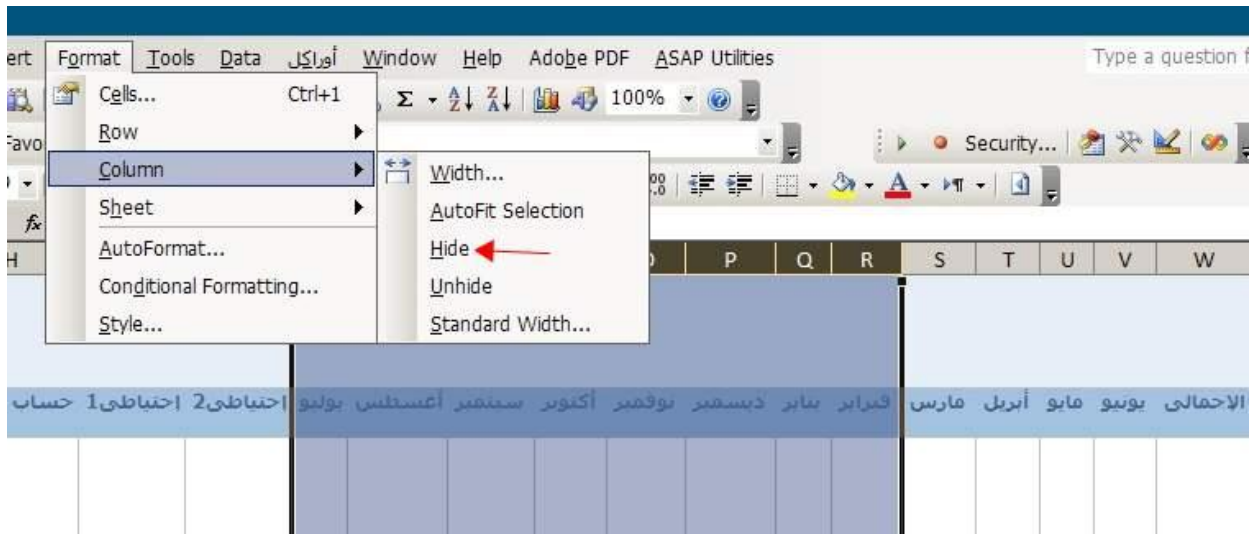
ert Format Tools Data أوراكل Window Help Adobe PDF ASAP Utilities

Type a question f

Cells... Ctrl+1
Row
Column
Sheet
AutoFormat...
Conditional Formatting...
Style...

Width...
AutoFit Selection
Hide
Unhide
Standard Width...

100%

Favo

Security...

fx

H P Q R S T U V W

حساب إحتياطى1 إحتياطى2 إحتياطى يوليو أغسطس سبتمبر أكتوبر نوفمبر ديسمبر يناير فبراير مارس أبريل مايو يونيو الاجمالى